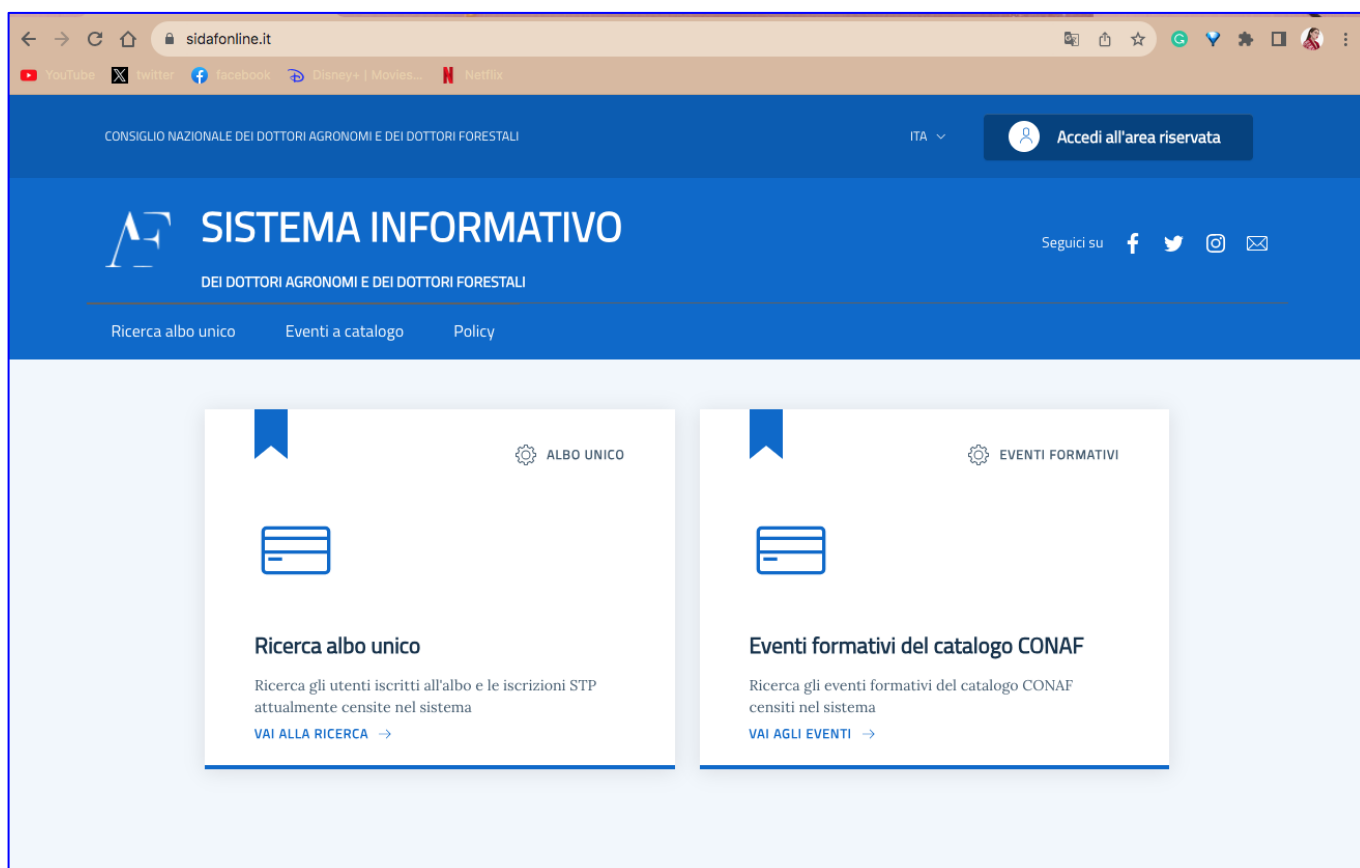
sidafonline.it

YouTube twitter facebook Disney+ | Movies... Netflix

CONSIGLIO NAZIONALE DEI DOTTORI AGRONOMI E DEI DOTTORI FORESTALI

ITA

Accedi all'area riservata

AF

SISTEMA INFORMATIVO

DEI DOTTORI AGRONOMI E DEI DOTTORI FORESTALI

Seguici su

Ricerca albo unico Eventi a catalogo Policy

ALBO UNICO

Ricerca albo unico

Ricerca gli utenti iscritti all'albo e le iscrizioni STP attualmente censite nel sistema

VAI ALLA RICERCA →

EVENTI FORMATIVI

Eventi formativi del catalogo CONAF

Ricerca gli eventi formativi del catalogo CONAF censiti nel sistema

VAI AGLI EVENTI →